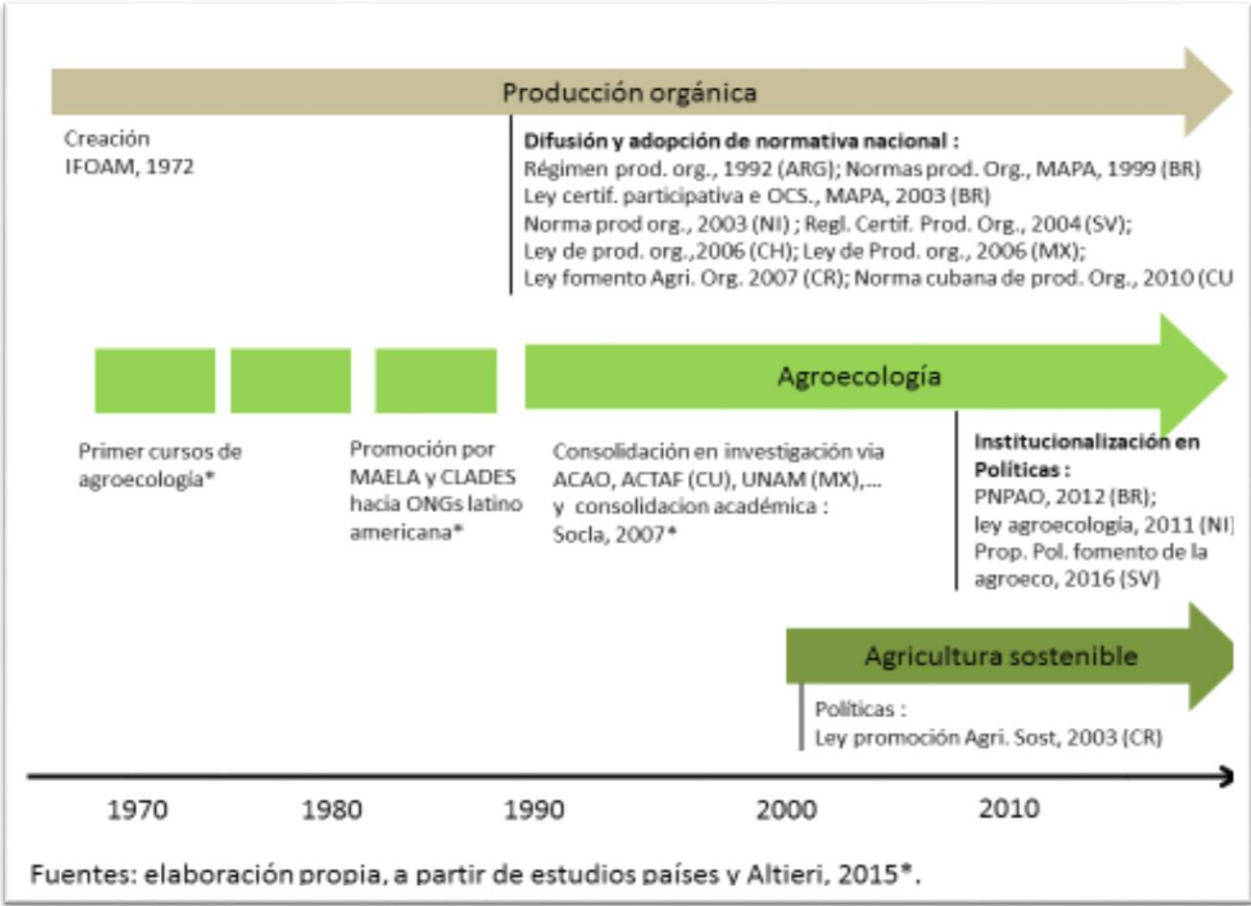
Producción orgánica

Creación
IFOAM, 1972

Difusión y adopción de normativa nacional :
Régimen prod. org., 1992 (ARG); Normas prod. Org., MAPA, 1999 (BR)
Ley certif. participativa e OCS., MAPA, 2003 (BR)
Norma prod org., 2003 (NI) ; Regl. Certif. Prod. Org., 2004 (SV);
Ley de prod. org.,2006 (CH); Ley de Prod. org., 2006 (MX);
Ley fomento Agri. Org. 2007 (CR); Norma cubana de prod. Org., 2010 (CU

Agroecología

Primer cursos de agroecología*

Promoción por MAELA y CLADES hacia ONGs latino americana*

Consolidación en investigación via ACAO, ACTAF (CU), UNAM (MX),... y consolidacion académica : Socla, 2007*

Institucionalización en Políticas :
PNPAO, 2012 (BR);
ley agroecologia, 2011 (NI)
Prop. Pol. fomento de la agroeco, 2016 (SV)

Agricultura sostenible

Políticas :
Ley promoción Agri. Sost, 2003 (CR)

1970 1980 1990 2000 2010

Fuentes: elaboración propia, a partir de estudios países y Altieri, 2015*.